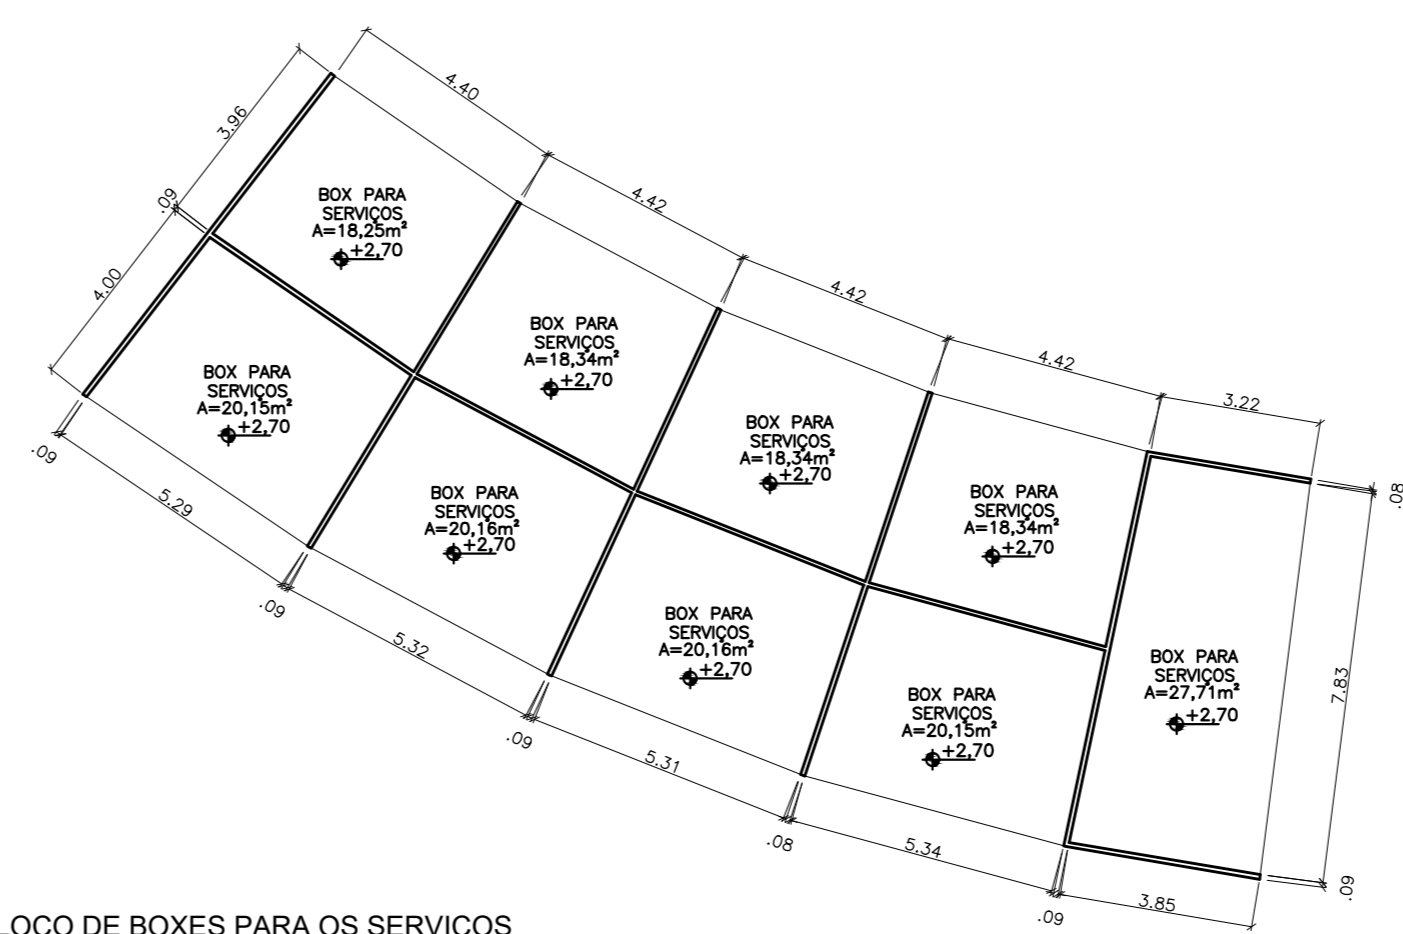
3.96

4.40

4.42

4.42

4.42

3.22

.09

4.00

BOX PARA SERVIÇOS A=18,25m²
+2,70

BOX PARA SERVIÇOS A=18,34m²
+2,70

BOX PARA SERVIÇOS A=18,34m²
+2,70

BOX PARA SERVIÇOS A=18,34m²
+2,70

BOX PARA SERVIÇOS A=20,15m²
+2,70

BOX PARA SERVIÇOS A=20,16m²
+2,70

BOX PARA SERVIÇOS A=20,16m²
+2,70

BOX PARA SERVIÇOS A=20,15m²
+2,70

BOX PARA SERVIÇOS A=27,71m²
+2,70

.08

7.83

.09

.09

5.29

.09

5.32

.09

5.31

.08

5.34

.09

3.85

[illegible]LOCO DE BOXES PARA OS SERVIÇOS